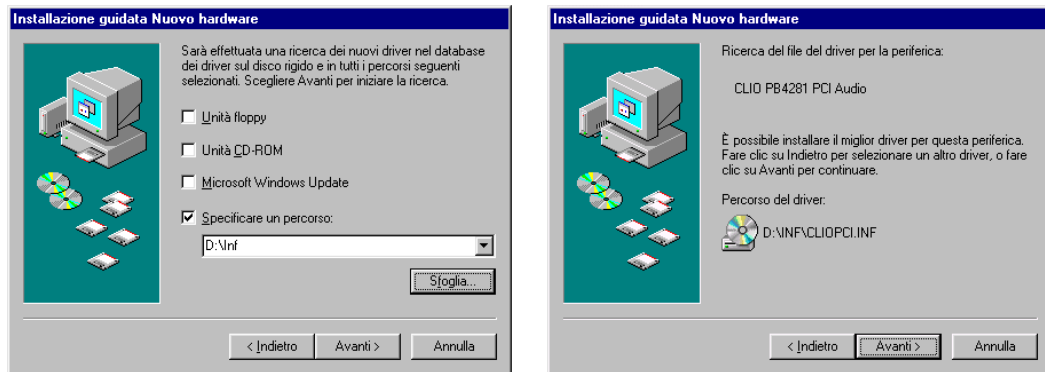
Installazione guidata Nuovo hardware

Sarà effettuata una ricerca dei nuovi driver nel database dei driver sul disco rigido e in tutti i percorsi seguenti selezionati. Scegliere Avanti per iniziare la ricerca.

Unità floppy

Unità CD-ROM

Microsoft Windows Update

Specificare un percorso:

D:\Inf

Sfoglia...

< Indietro Avanti > Annulla

Installazione guidata Nuovo hardware

Ricerca del file del driver per la periferica:

CLIO PB4281 PCI Audio

È possibile installare il miglior driver per questa periferica. Fare clic su Indietro per selezionare un altro driver, o fare clic su Avanti per continuare.

Percorso del driver:

D:\INF\CLIOPCI.INF

< Indietro Avanti > Annulla